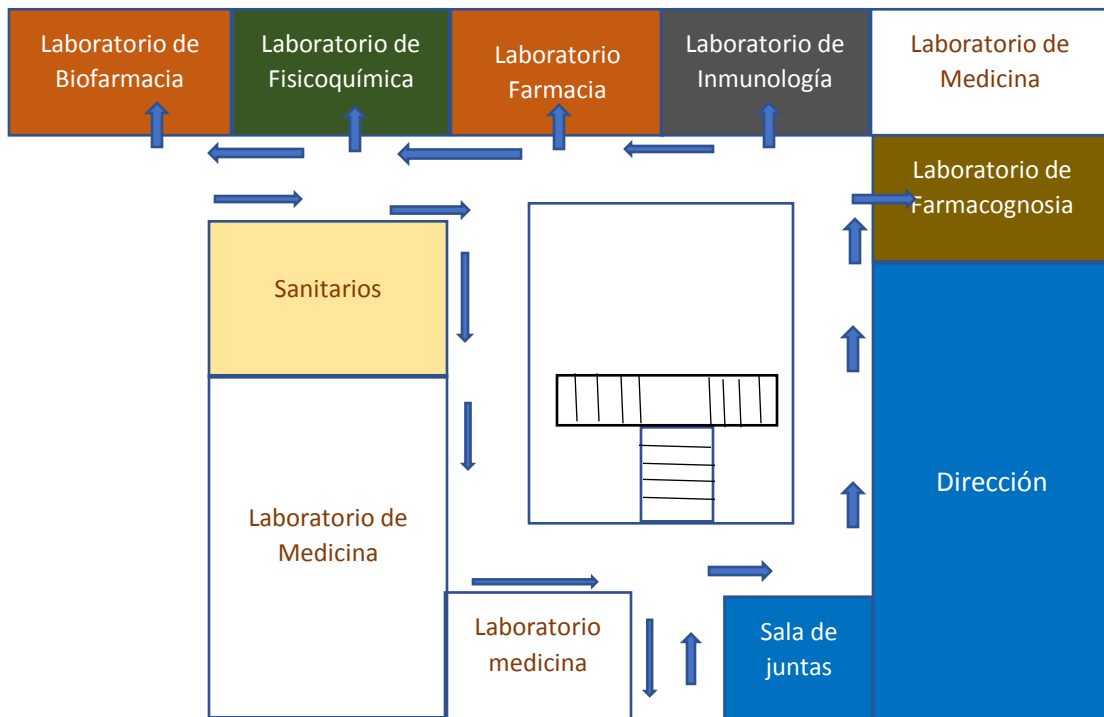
Laboratorio de Biofarmacia

Laboratorio de Fisicoquímica

Laboratorio Farmacia

Laboratorio de Inmunología

Laboratorio de Medicina

Laboratorio de Farmacognosia

Sanitarios

Laboratorio de Medicina

Dirección

Laboratorio medicina

Sala de juntas